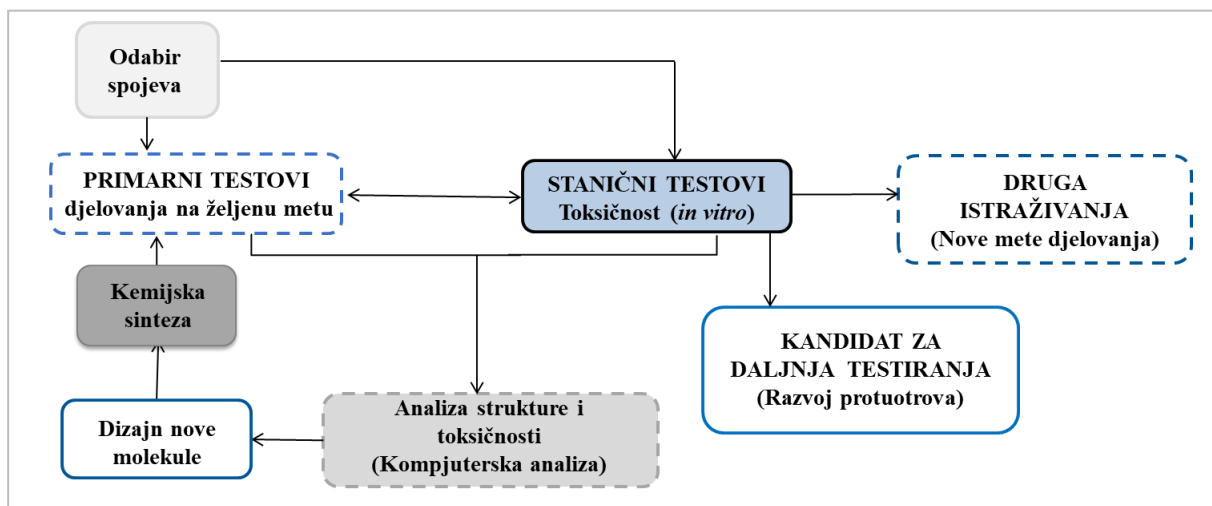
Odabir spojeva

PRIMARNI TESTOVI djelovanja na željenu metu

STANIČNI TESTOVI Toksičnost (in vitro)

DRUGA ISTRAŽIVANJA (Nove mete djelovanja)

Kemijska sinteza

KANDIDAT ZA DALJNJA TESTIRANJA (Razvoj protuotrova)

Dizajn nove molekule

Analiza strukture i toksičnosti (Kompjuterska analiza)